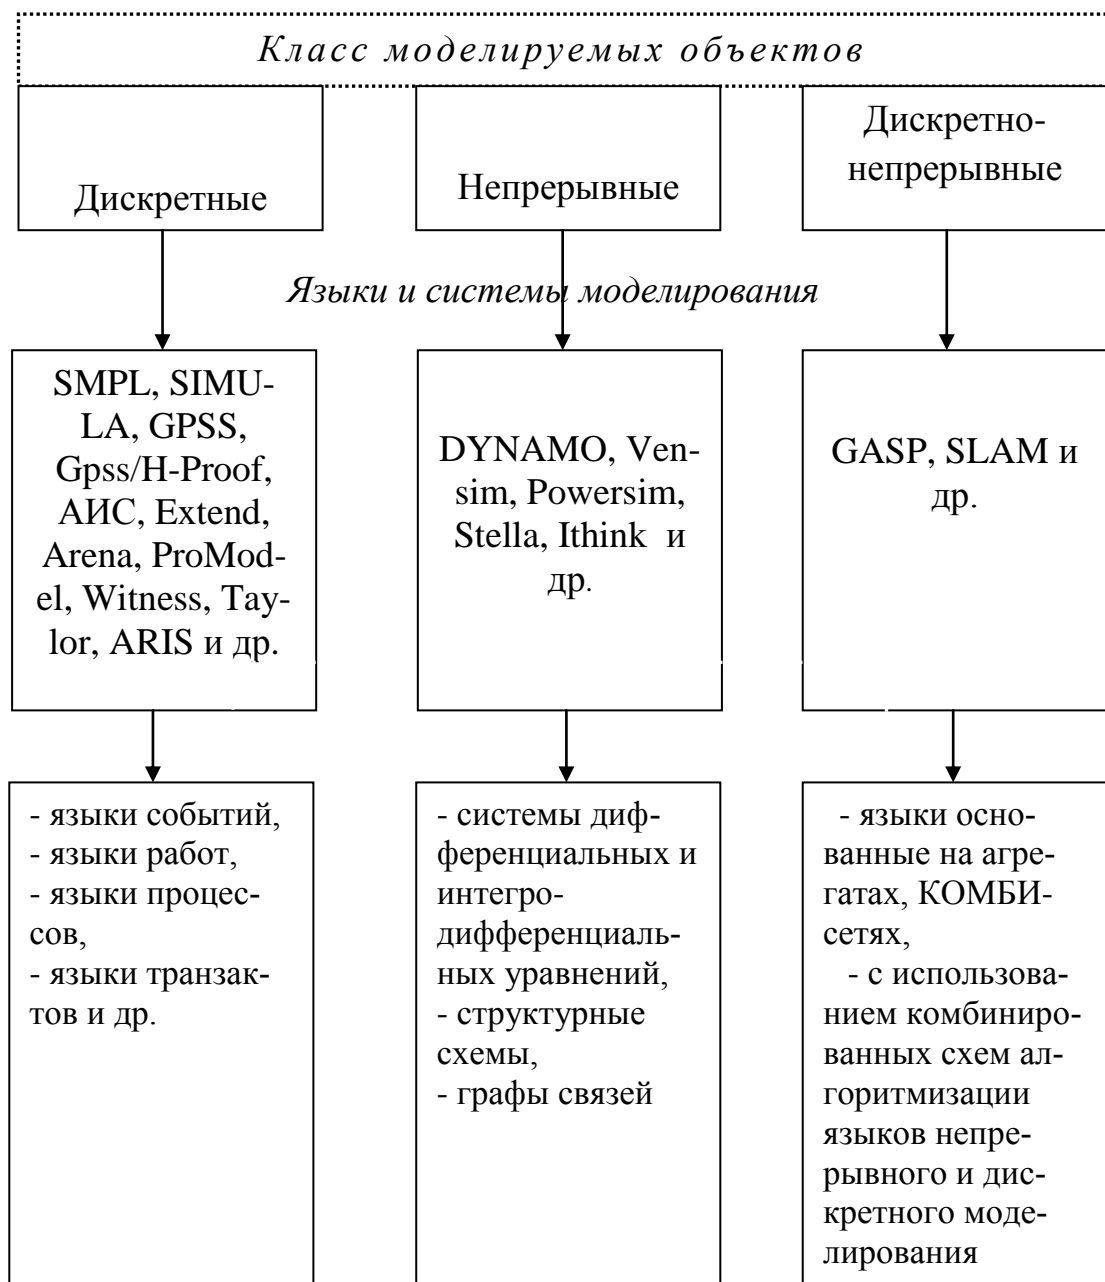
Класс моделируемых объектов

Дискретные

Непрерывные

Дискретно-непрерывные

Языки и системы моделирования

SMPL, SIMULA, GPSS, Gpss/H-Proof, АИС, Extend, Arena, ProModel, Witness, Taylor, ARIS и др.

DYNAMO, Vensim, Powersim, Stella, Ithink и др.

GASP, SLAM и др.

- языки событий,
- языки работ,
- языки процессов,
- языки транзактов и др.

- системы дифференциальных и интегро-дифференциальных уравнений,
- структурные схемы,
- графы связей

- языки основанные на агрегатах, КОМБИ-сетях,
- с использованием комбинированных схем алгоритмизации языков непрерывного и дискретного моделирования